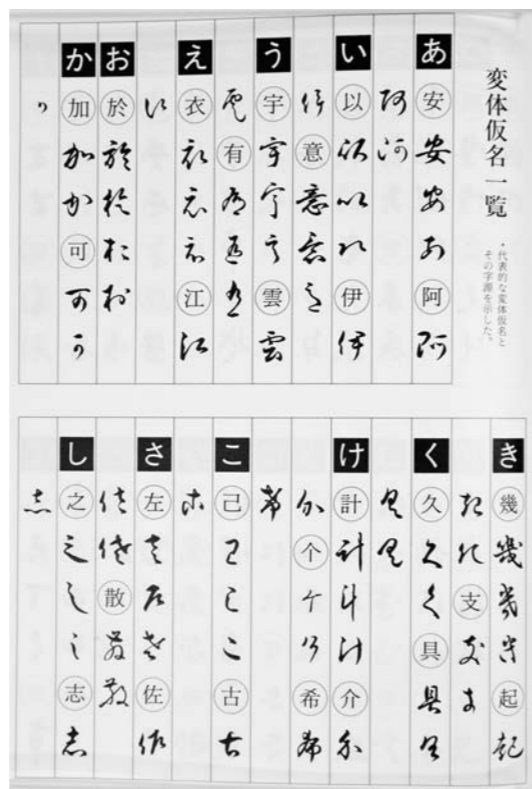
変体仮名一覧

・代表的な変体仮名とその字源を示した。

| あ | い | う | え | お | か |
|---|---|---|---|---|---|
| 安 | 以 | 宇 | 衣 | 於 | 加 |
| 阿 | 伊 | 雲 | 有 | 可 | |
| | 意 | | 江 | | |

| き | く | け | こ | さ | し |
|---|---|---|---|---|---|
| 幾 | 久 | 計 | 己 | 左 | 之 |
| 起 | 具 | 介 | 古 | 佐 | 志 |
| 支 | | 个 | | 散 | |
| | | 希 | | | |